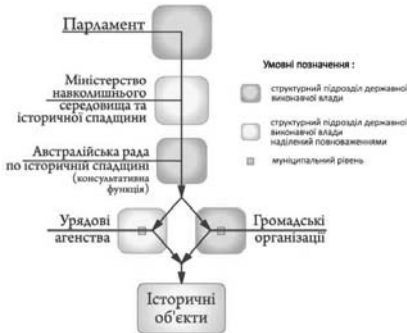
Парламент

Міністерство навколишнього середовища та історичної спадщини

Австралійська рада по історичній спадщині (консультативна функція)

Урядові агенства

Громадські організації

Історичні об'єкти

Умовні позначення :

структурний підрозділ державної виконавчої влади

структурний підрозділ державної виконавчої влади наділений повноваженнями

муніципальний рівень